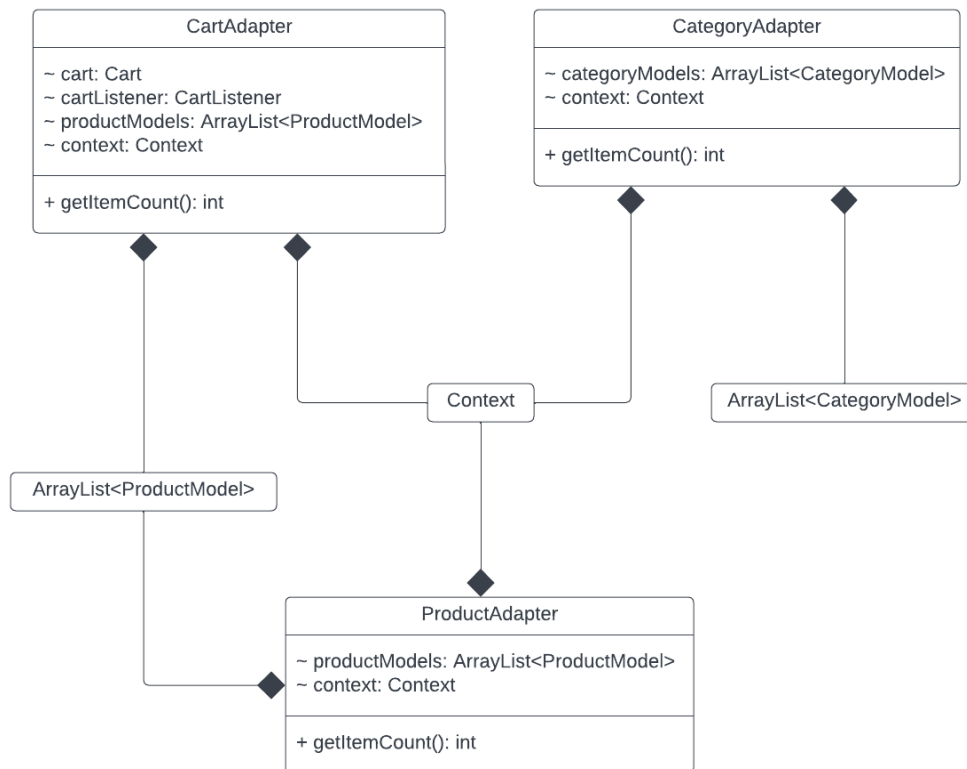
CartAdapter

~ cart: Cart
~ cartListener: CartListener
~ productModels: ArrayList<ProductModel>
~ context: Context

+ getItemCount(): int

CategoryAdapter

~ categoryModels: ArrayList<CategoryModel>
~ context: Context

+ getItemCount(): int

Context

ArrayList<CategoryModel>

ArrayList<ProductModel>

ProductAdapter

~ productModels: ArrayList<ProductModel>
~ context: Context

+ getItemCount(): int